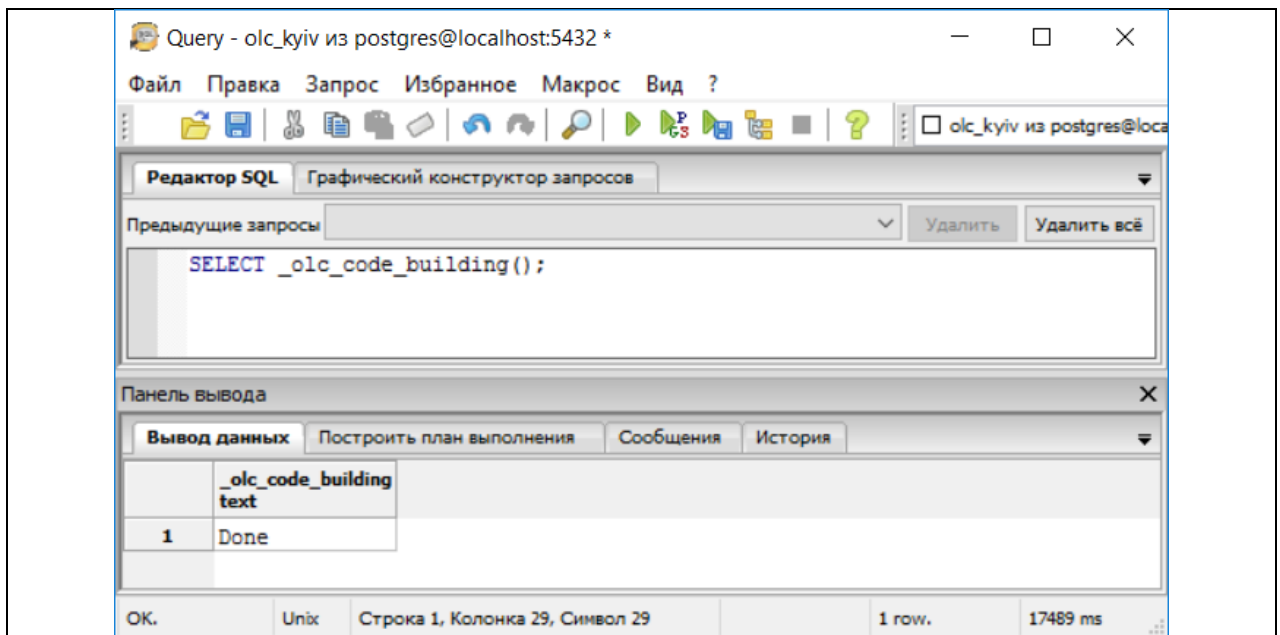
Query - olc_kyiv из postgres@localhost:5432 *

Файл Правка Запрос Избранное Макрос Вид ?

olc_kyiv из postgres@loca

Редактор SQL Графический конструктор запросов

Предыдущие запросы Удалить Удалить всё

SELECT _olc_code_building();

Панель вывода

Вывод данных Построить план выполнения Сообщения История

| | _olc_code_building text |
|---|---|
| 1 | Done |

OK. Unix Строка 1, Колонка 29, Символ 29 1 row. 17489 ms